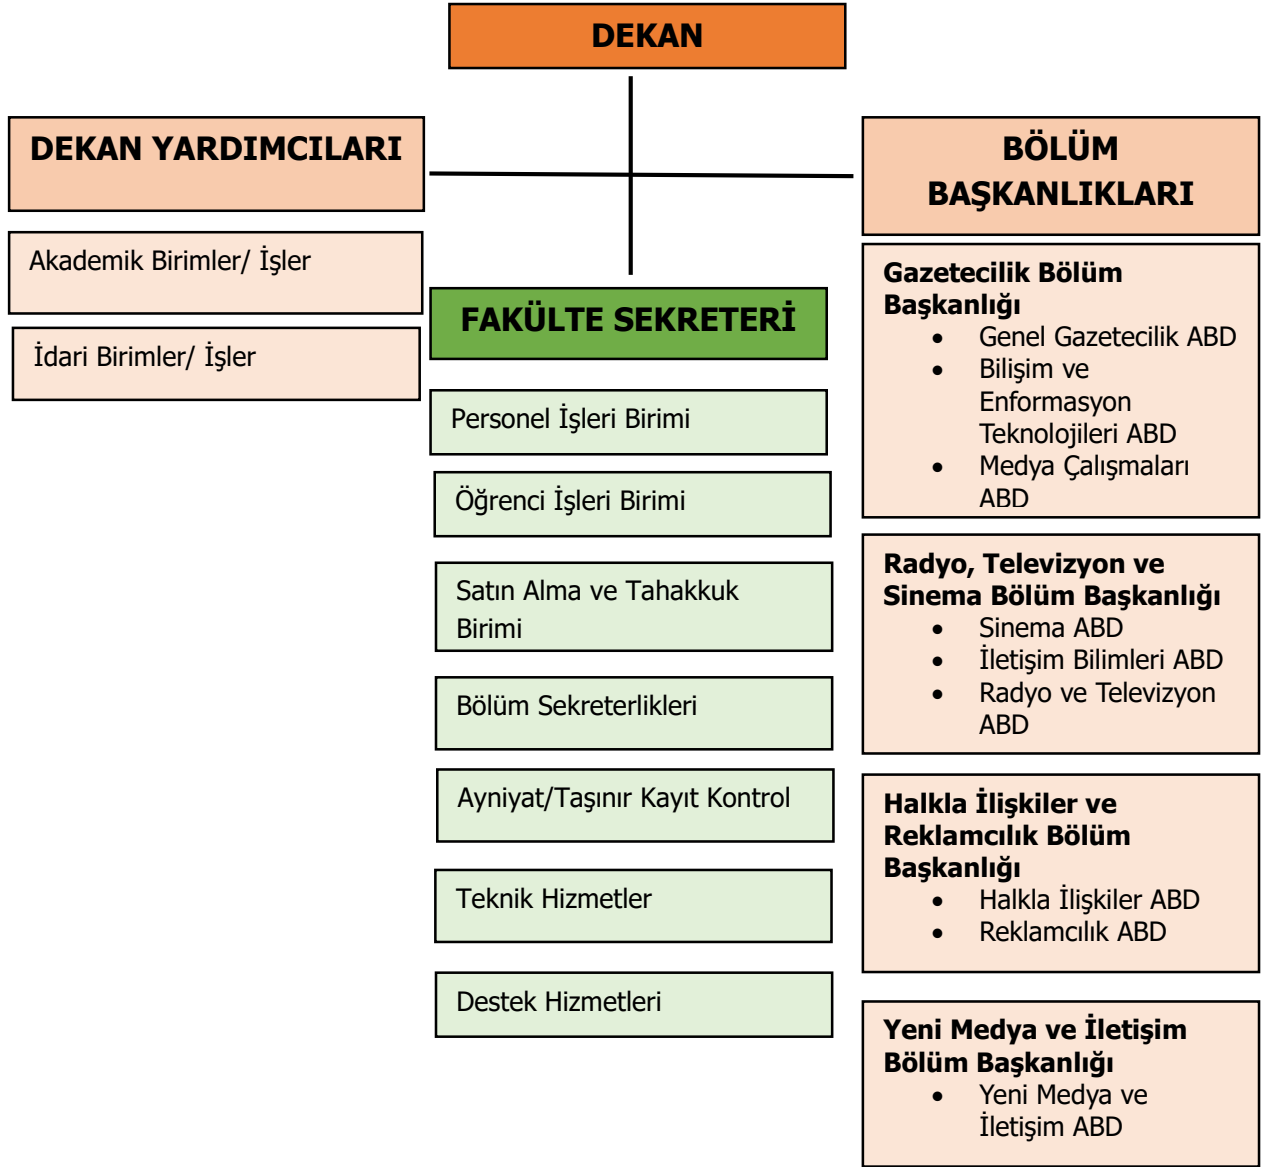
DEKAN

DEKAN YARDIMCILARI

Akademik Birimler/ İşler

İdari Birimler/ İşler

FAKÜLTE SEKRETERİ

Personel İşleri Birimi

Öğrenci İşleri Birimi

Satın Alma ve Tahakkuk Birimi

Bölüm Sekreterlikleri

Ayniyat/Taşınır Kayıt Kontrol

Teknik Hizmetler

Destek Hizmetleri

BÖLÜM BAŞKANLIKLARI

Gazetecilik Bölüm Başkanlığı
- Genel Gazetecilik ABD
- Bilişim ve Enformasyon Teknolojileri ABD
- Medya Çalışmaları ABD

Radyo, Televizyon ve Sinema Bölüm Başkanlığı
- Sinema ABD
- İletişim Bilimleri ABD
- Radyo ve Televizyon ABD

Halkla İlişkiler ve Reklamcılık Bölüm Başkanlığı
- Halkla İlişkiler ABD
- Reklamcılık ABD

Yeni Medya ve İletişim Bölüm Başkanlığı
- Yeni Medya ve İletişim ABD